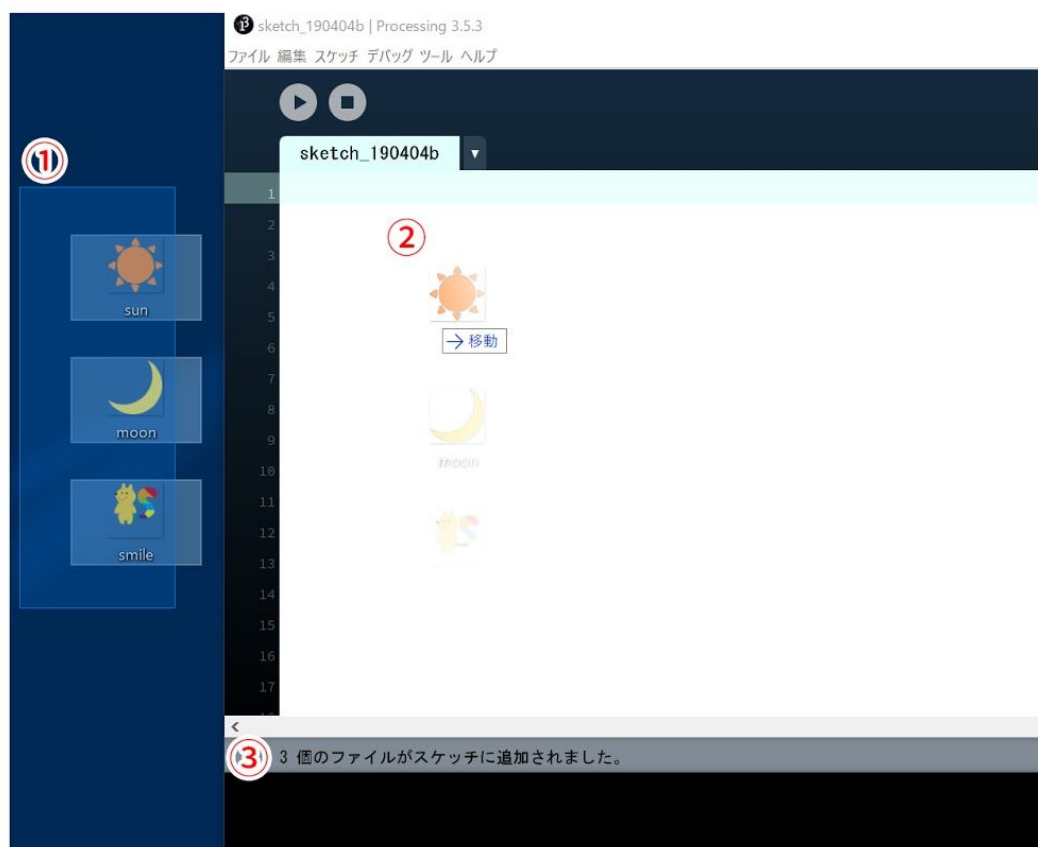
sketch_190404b | Processing 3.5.3
ファイル 編集 スケッチ デバッグ ツール ヘルプ

sketch_190404b

①

sun

moon

smile

1
2
3
4
5
6
7
8
9
10
11
12
13
14
15
16
17

②

→ 移動

moon

<

③ 3 個のファイルがスケッチに追加されました。